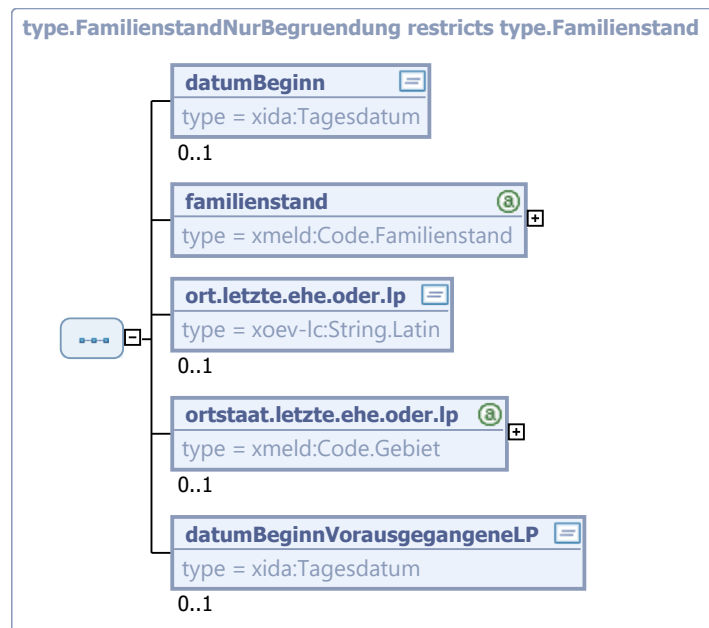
type.FamilienstandNurBegruendung restricts type.Familienstand

datumBeginn
type = xida:Tagesdatum
0..1

familienstand
type = xmeld:Code.Familienstand

ort.letzte.ehe.oder.lp
type = xoev-lc:String.Latin
0..1

ortstaat.letzte.ehe.oder.lp
type = xmeld:Code.Gebiet
0..1

datumBeginnVorausgegangeneLP
type = xida:Tagesdatum
0..1